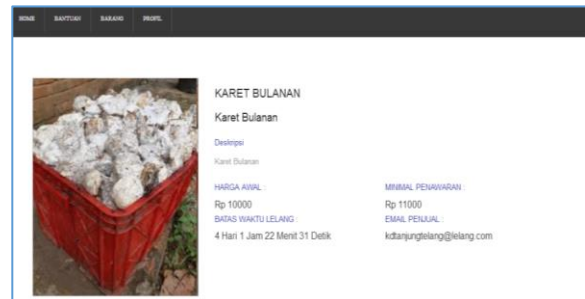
HOME BANTUAN BARANG PROFIL

KARET BULANAN

Karet Bulanan

Deskripsi

Karet Bulanan

HARGA AWAL :

Rp 10000

BATAS WAKTU LELANG :

4 Hari 1 Jam 22 Menit 31 Detik

MINIMAL PENAWARAN :

Rp 11000

EMAIL PENJUAL :

kdtanjungtelang@lelang.com